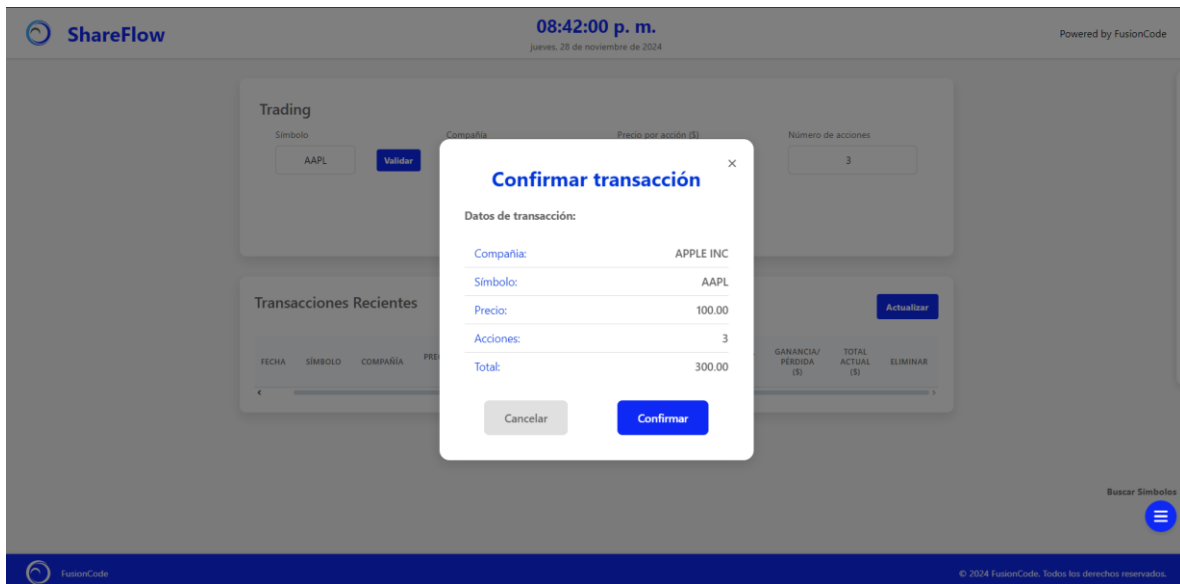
ShareFlow

08:42:00 p. m.
jueves, 28 de noviembre de 2024

Powered by FusionCode

Trading

Símbolo
AAPL
Validar

Compañía

Precio por acción ($)

Número de acciones
3

Transacciones Recientes

Actualizar

| FECHA | SÍMBOLO | COMPAÑÍA | PRE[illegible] | GANANCIA/ PÉRDIDA ($) | TOTAL ACTUAL ($) | ELIMINAR |
|---|---|---|---|---|---|---|

Confirmar transacción

Datos de transacción:

| Compañía: | APPLE INC |
|---|---|
| Símbolo: | AAPL |
| Precio: | 100.00 |
| Acciones: | 3 |
| Total: | 300.00 |

Cancelar
Confirmar

Buscar Símbolos

FusionCode

© 2024 FusionCode. Todos los derechos reservados.